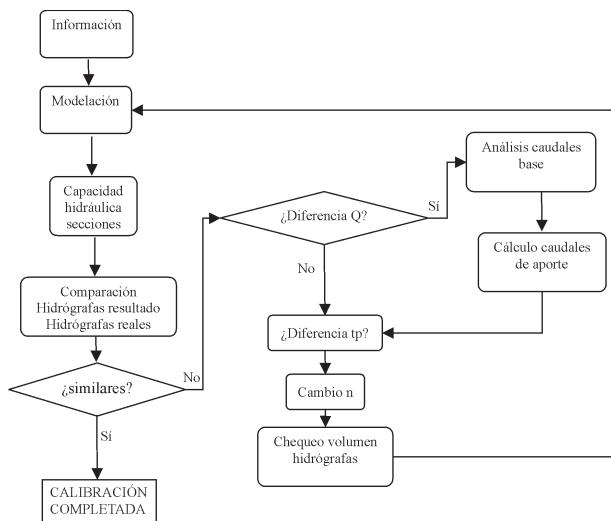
Información

Modelación

Capacidad hidráulica secciones

Comparación Hidrógrafas resultado Hidrógrafas reales

¿similares?

No

Sí

CALIBRACIÓN COMPLETADA

¿Diferencia Q?

Sí

No

Análisis caudales base

Cálculo caudales de aporte

¿Diferencia tp?

Cambio n

Chequeo volumen hidrógrafas